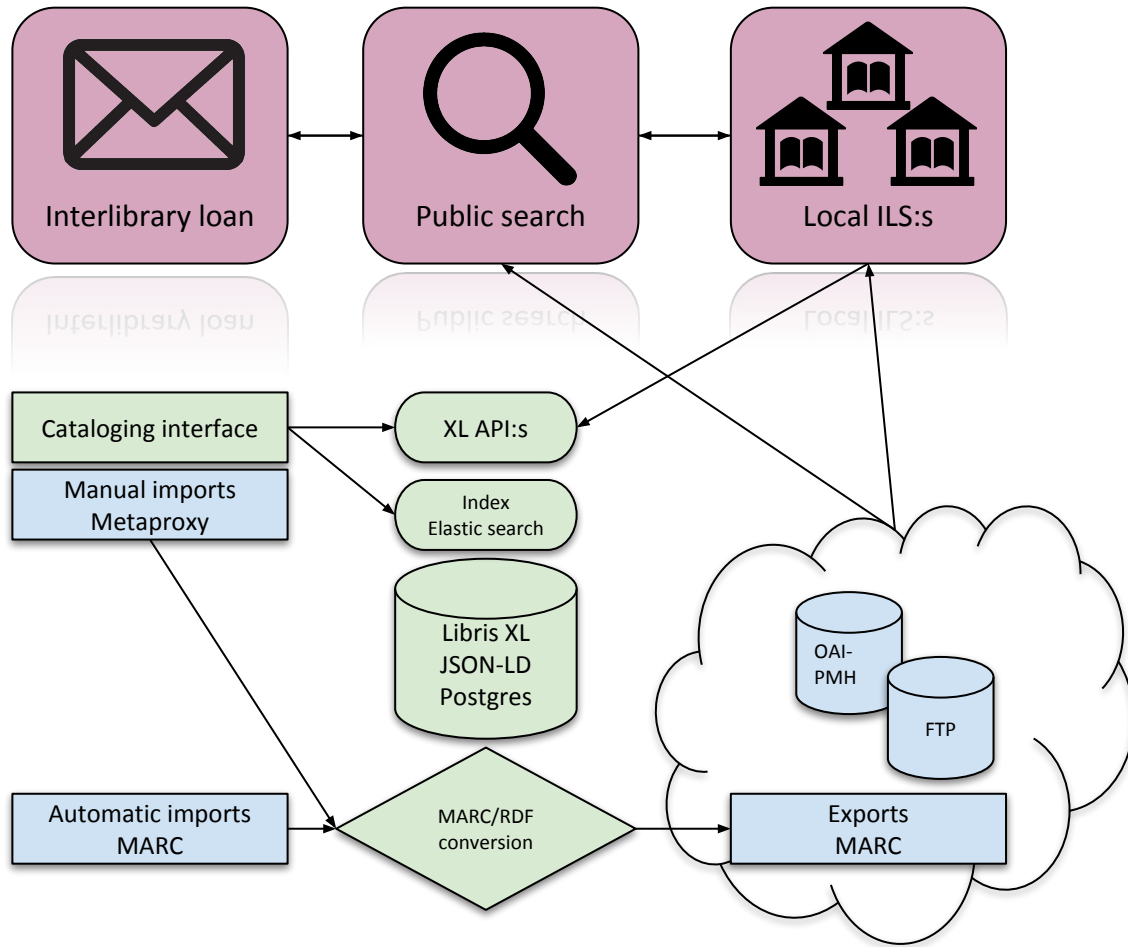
Interlibrary loan

Public search

Local ILS:s

Cataloging interface

XL API:s

Manual imports
Metaproxy

Index
Elastic search

Libris XL
JSON-LD
Postgres

OAI-
PMH

FTP

Automatic imports
MARC

MARC/RDF
conversion

Exports
MARC